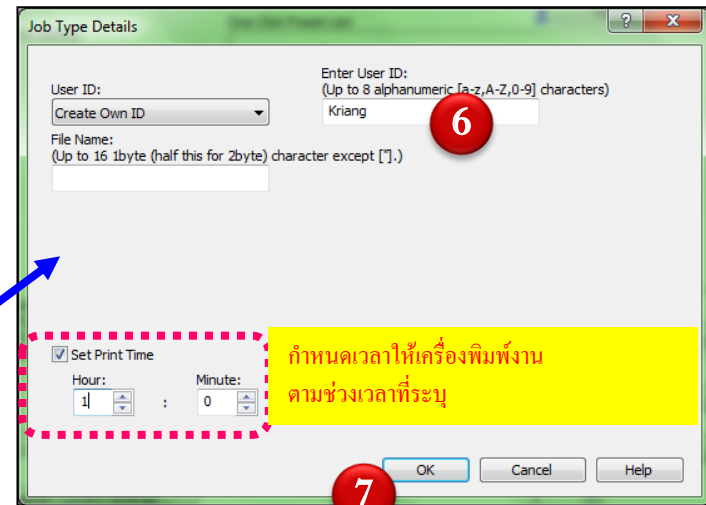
Job Type Details

User ID:
Create Own ID

Enter User ID:
(Up to 8 alphanumeric [a-z,A-Z,0-9] characters)
Kriang

6

File Name:
(Up to 16 1byte (half this for 2byte) character except ["].)

Set Print Time
Hour:
1
:
Minute:
0

กำหนดเวลาให้เครื่องพิมพ์งาน
ตามช่วงเวลาที่ระบุ

7

OK
Cancel
Help